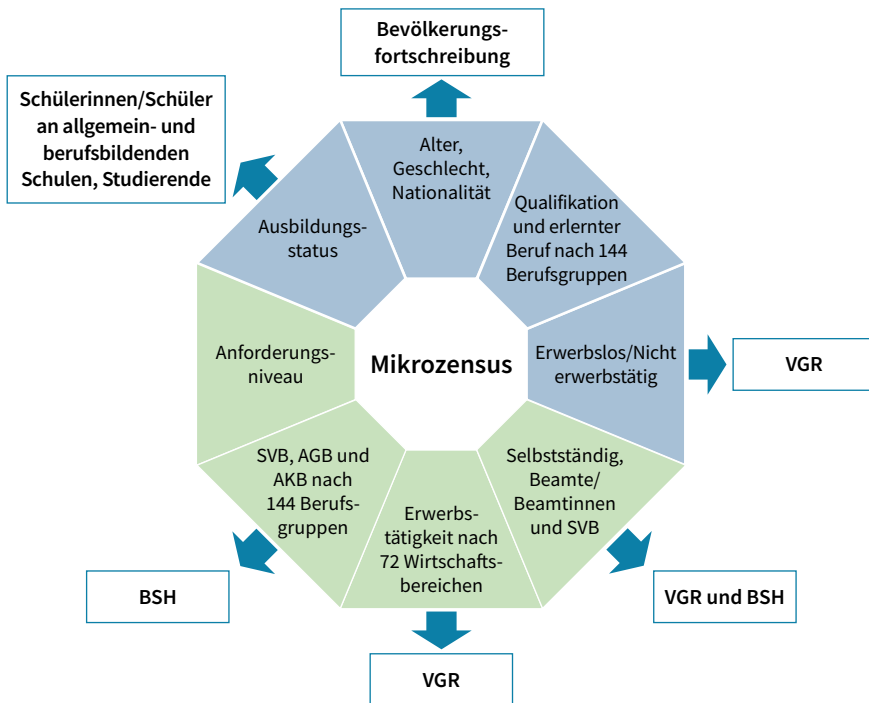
Bevölkerungsfortschreibung

Schülerinnen/Schüler an allgemein- und berufsbildenden Schulen, Studierende

Alter, Geschlecht, Nationalität

Ausbildungsstatus

Qualifikation und erlernter Beruf nach 144 Berufsgruppen

Anforderungsniveau

Mikrozensus

Erwerbslos/Nicht erwerbstätig

VGR

SVB, AGB und AKB nach 144 Berufsgruppen

Erwerbstätigkeit nach 72 Wirtschaftsbereichen

Selbstständig, Beamte/ Beamtinnen und SVB

BSH

VGR und BSH

VGR